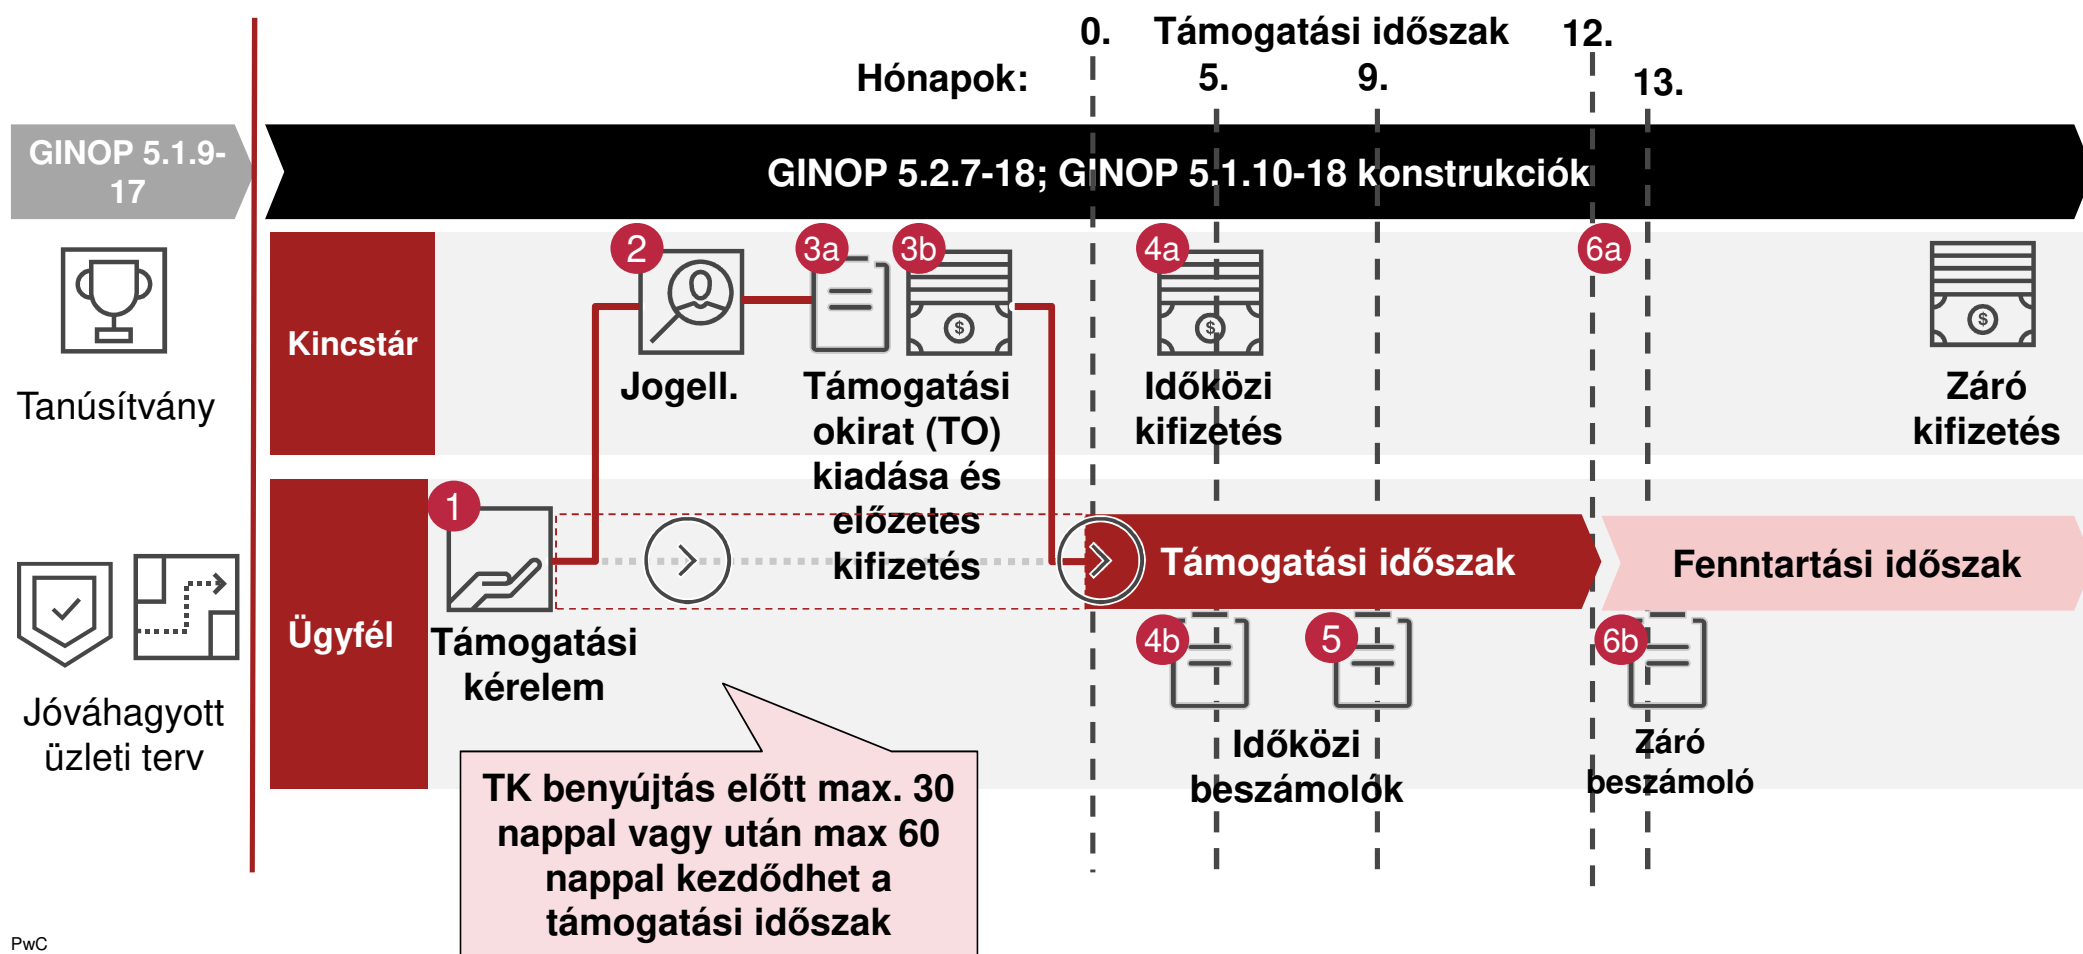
0. Támogatási időszak 12.

Hónapok: 5. 9. 13.

GINOP 5.1.9-17

GINOP 5.2.7-18; GINOP 5.1.10-18 konstrukciók

Tanúsítvány

Jóváhagyott üzleti terv

Kincstár

Ügyfél

2 Jogell.

3a 3b Támogatási okirat (TO) kiadása és előzetes kifizetés

4a Időközi kifizetés

6a

Záró kifizetés

1 Támogatási kérelem

Támogatási időszak

Fenntartási időszak

4b 5 Időközi beszámolók

6b Záró beszámoló

TK benyújtás előtt max. 30 nappal vagy után max 60 nappal kezdődhet a támogatási időszak

PwC